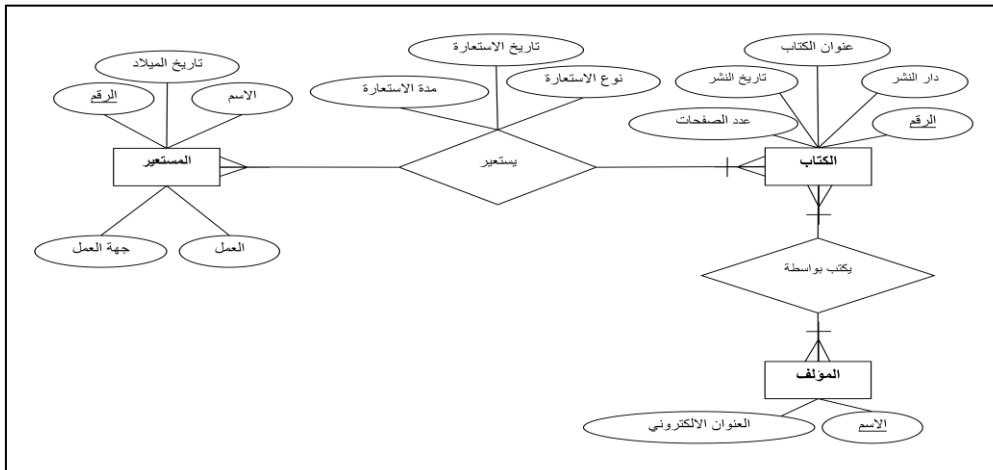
تاريخ الميلاد

الرقم

الاسم

المستعير

جهة العمل

العمل

تاريخ الاستعارة

مدة الاستعارة

نوع الاستعارة

يستعير

عنوان الكتاب

تاريخ النشر

دار النشر

عدد الصفحات

الرقم

الكتاب

يكتب بواسطة

المؤلف

العنوان الالكتروني

الاسم